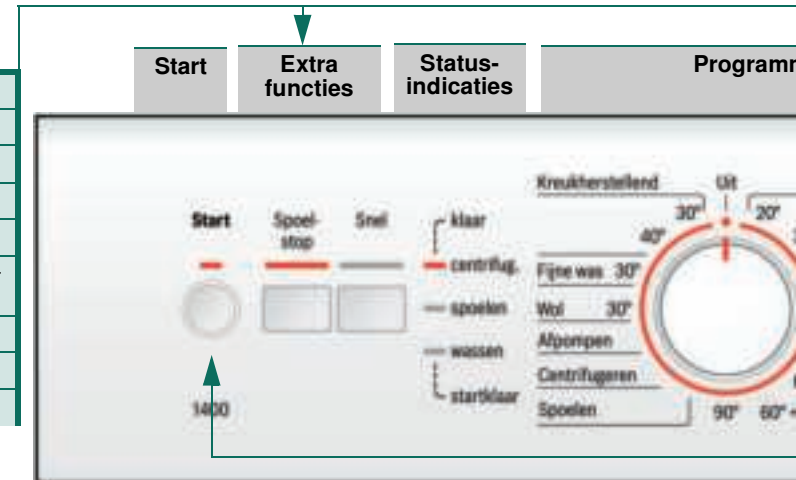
Start

Extra functies

Status-indicaties

Programm

Start

Spoel-stop

Snel

klaar

centrifug.

spoelen

wassen

startklaar

1400

Kreukherstellend

Uit

30°

20°

40°

Fijne was 30°

Wol 30°

Afpompen

Centrifugeren

Spoelen

90°

60°